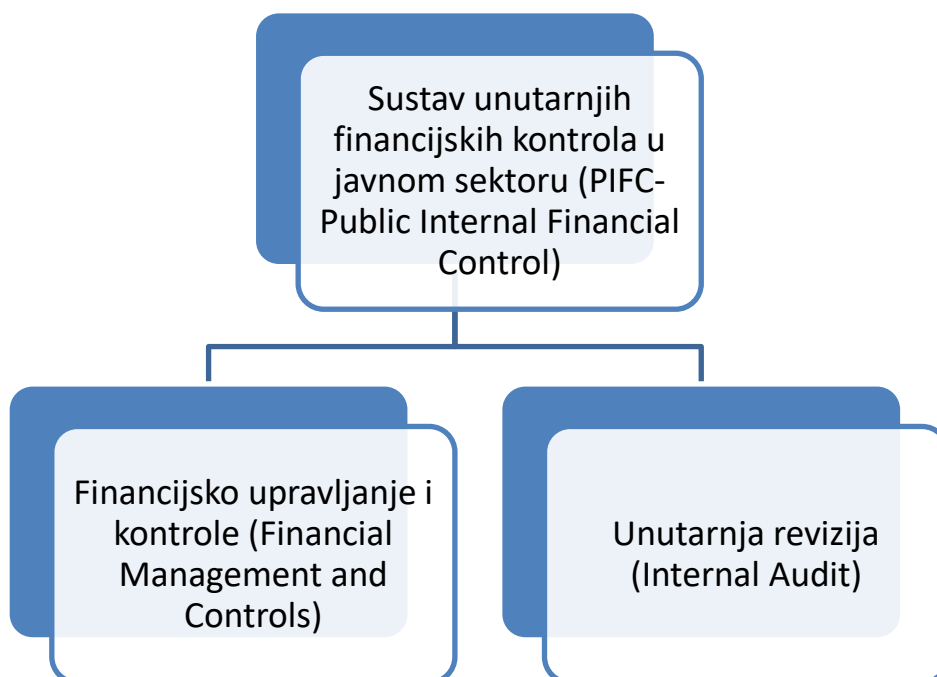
Sustav unutarnjih financijskih kontrola u javnom sektoru (PIFC-Public Internal Financial Control)

Financijsko upravljanje i kontrole (Financial Management and Controls)

Unutarnja revizija (Internal Audit)